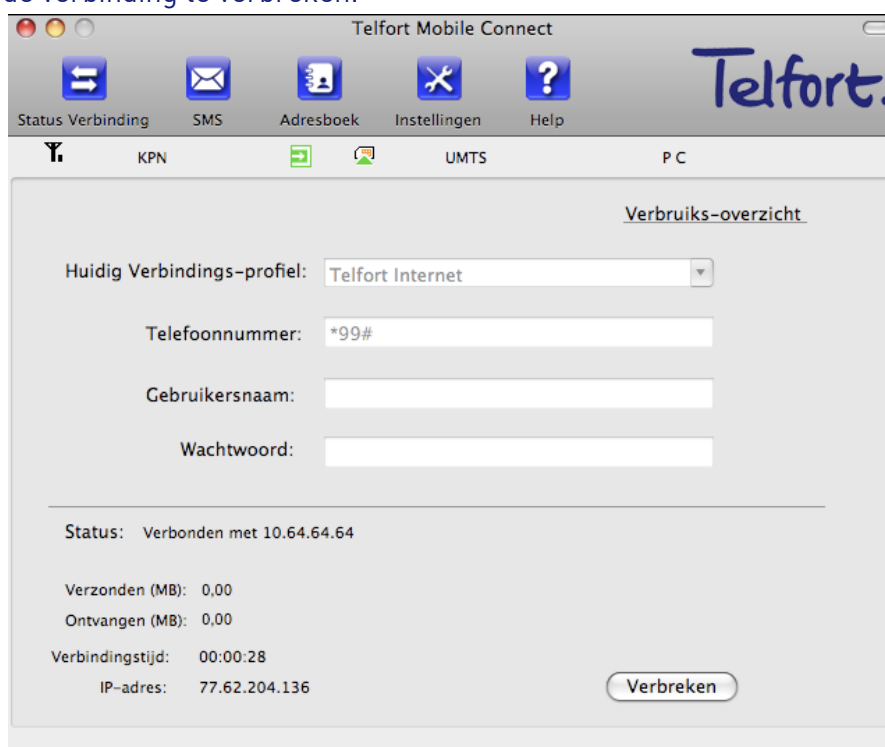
de verbinding te verbreken.

Telfort Mobile Connect

Status Verbinding
SMS
Adresboek
Instellingen
Help

Telfort.

KPN
UMTS
P C

Verbruiks-overzicht

Huidig Verbindings-profiel: Telfort Internet

Telefoonnummer: *99#

Gebruikersnaam:

Wachtwoord:

Status: Verbonden met 10.64.64.64

Verzonden (MB): 0,00
Ontvangen (MB): 0,00
Verbindingstijd: 00:00:28
IP-adres: 77.62.204.136

Verbreken